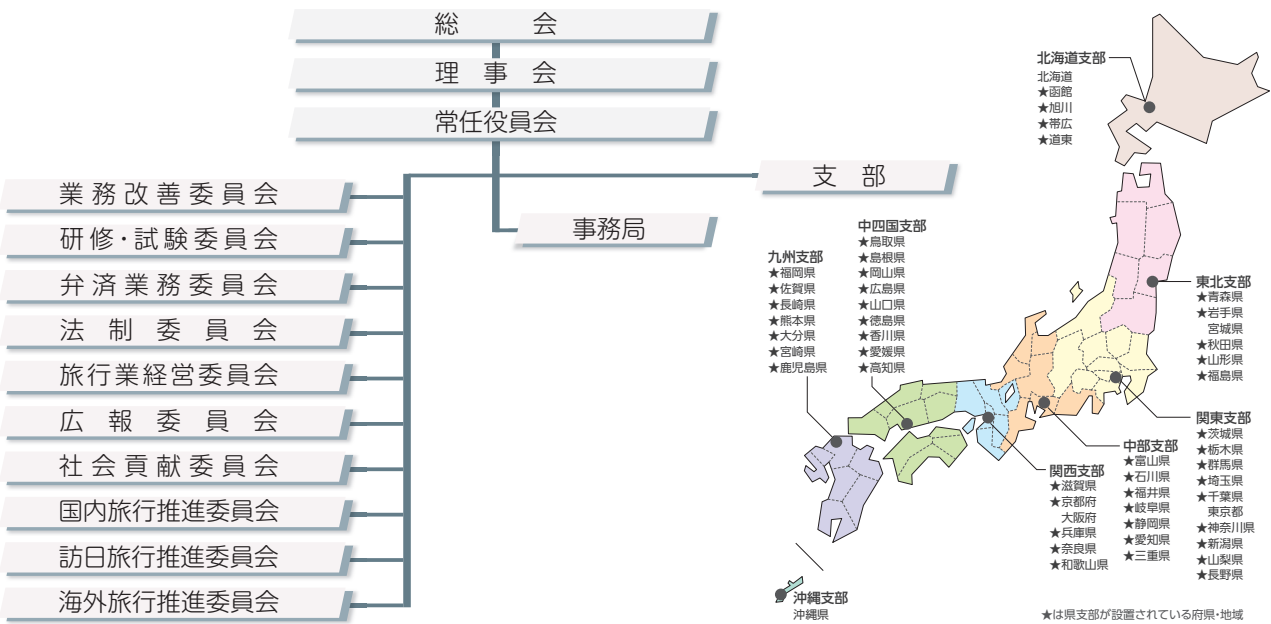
総　会

理事会

常任役員会

業務改善委員会

研修・試験委員会

弁済業務委員会

法制委員会

旅行業経営委員会

広報委員会

社会貢献委員会

国内旅行推進委員会

訪日旅行推進委員会

海外旅行推進委員会

事務局

支部

北海道支部
北海道
★函館
★旭川
★帯広
★道東

東北支部
★青森県
★岩手県
宮城県
★秋田県
★山形県
★福島県

関東支部
★茨城県
★栃木県
★群馬県
★埼玉県
★千葉県
東京都
★神奈川県
★新潟県
★山梨県
★長野県

中部支部
★富山県
★石川県
★福井県
★岐阜県
★静岡県
★愛知県
★三重県

関西支部
★滋賀県
★京都府
大阪府
★兵庫県
★奈良県
★和歌山県

中四国支部
★鳥取県
★島根県
★岡山県
★広島県
★山口県
★徳島県
★香川県
★愛媛県
★高知県

九州支部
★福岡県
★佐賀県
★長崎県
★熊本県
★大分県
★宮崎県
★鹿児島県

沖縄支部
沖縄県

★は県支部が設置されている府県・地域